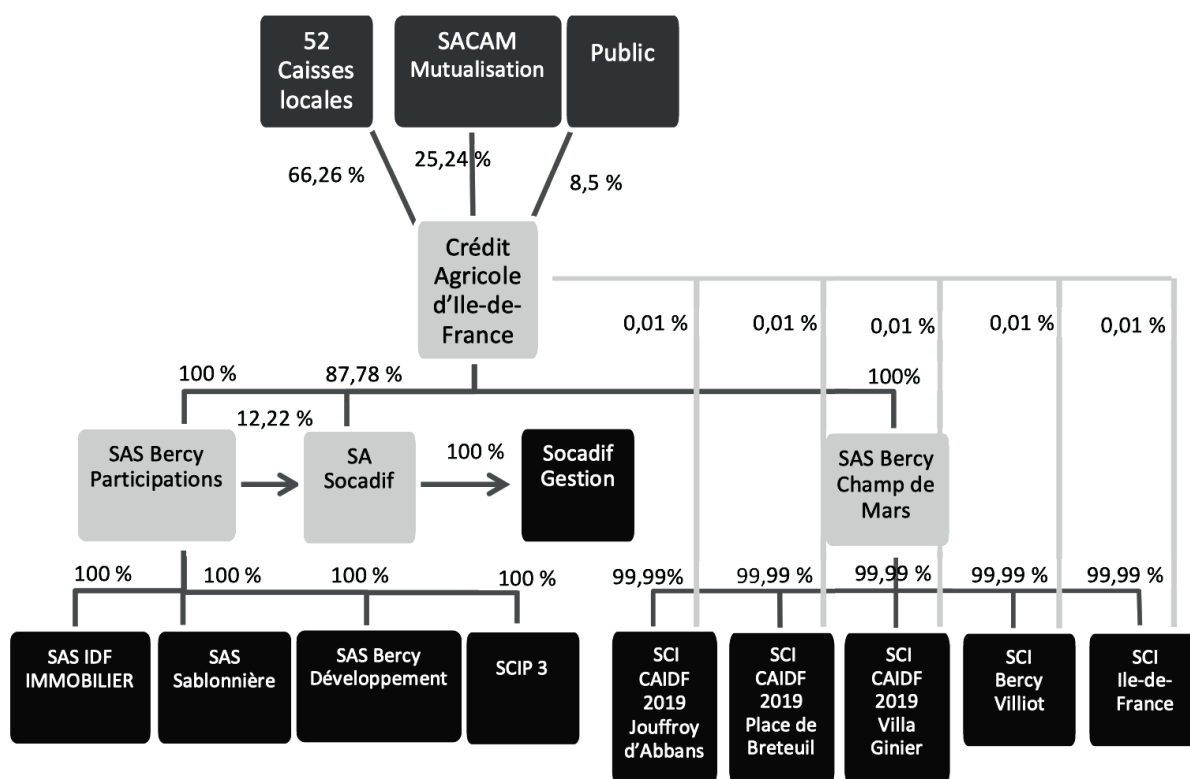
52 Caisses locales

SACAM Mutualisation

Public

66,26 %

25,24 %

8,5 %

Crédit Agricole d'Ile-de-France

0,01 %

0,01 %

0,01 %

0,01 %

0,01 %

100 %

87,78 %

100%

12,22 %

SAS Bercy Participations

SA Socadif

100 %

Socadif Gestion

SAS Bercy Champ de Mars

100 %

100 %

100 %

100 %

99,99%

99,99 %

99,99 %

99,99 %

99,99 %

SAS IDF IMMOBILIER

SAS Sablonnière

SAS Bercy Développement

SCIP 3

SCI CAIDF 2019 Jouffroy d'Abbans

SCI CAIDF 2019 Place de Breteuil

SCI CAIDF 2019 Villa Ginier

SCI Bercy Villiot

SCI Ile-de-France